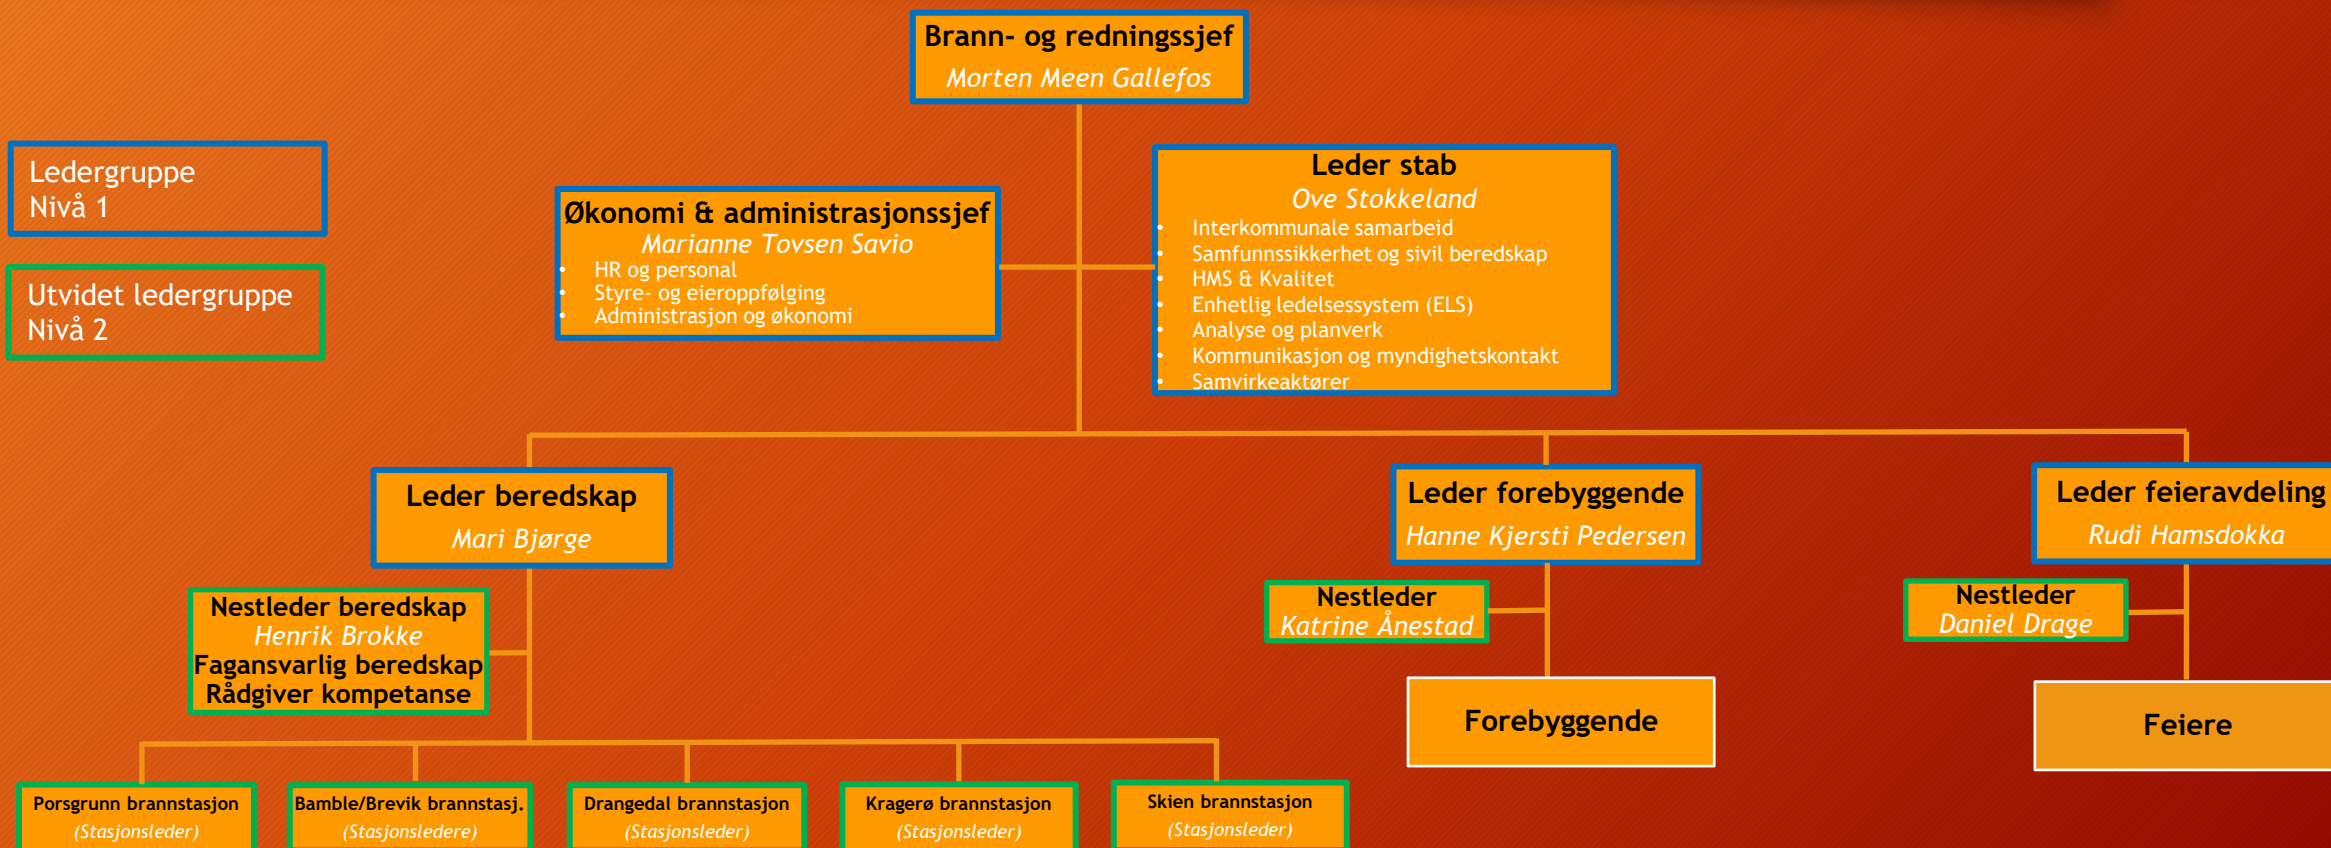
Brann- og redningssjef
Morten Meen Gallefos

Ledergruppe
Nivå 1

Utvidet ledergruppe
Nivå 2

Økonomi & administrasjonssjef
Marianne Tovsen Savio
- HR og personal
- Styre- og eieroppfølging
- Administrasjon og økonomi

Leder stab
Ove Stokkeland
- Interkommunale samarbeid
- Samfunnssikkerhet og sivil beredskap
- HMS & Kvalitet
- Enhetlig ledelsessystem (ELS)
- Analyse og planverk
- Kommunikasjon og myndighetskontakt
- Samvirkeaktører

Leder beredskap
Mari Bjørge

Leder forebyggende
Hanne Kjersti Pedersen

Leder feieravdeling
Rudi Hamsdokka

Nestleder beredskap
Henrik Brokke
Fagansvarlig beredskap
Rådgiver kompetanse

Nestleder
Katrine Ånestad

Nestleder
Daniel Drage

Forebyggende

Feiere

Porsgrunn brannstasjon
(Stasjonsleder)

Bamble/Brevik brannstasj.
(Stasjonsledere)

Drangedal brannstasjon
(Stasjonsleder)

Kragerø brannstasjon
(Stasjonsleder)

Skien brannstasjon
(Stasjonsleder)